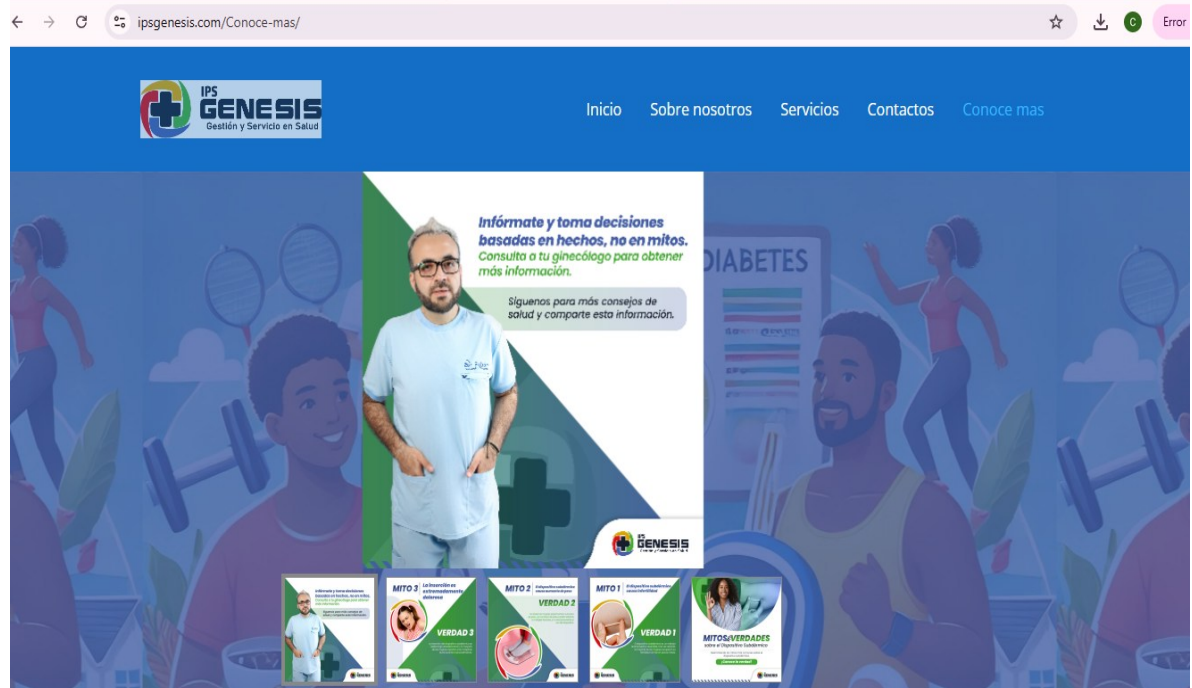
ipsgenesis.com/Conoce-mas/

Error

IPS GENESIS Gestión y Servicio en Salud

Inicio Sobre nosotros Servicios Contactos Conoce mas

DIABETES

Infórmate y toma decisiones basadas en hechos, no en mitos. Consulta a tu ginecólogo para obtener más información.

Síguenos para más consejos de salud y comparte esta información.

GENESIS

MITO 3 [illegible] VERDAD 3

MITO 2 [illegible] VERDAD 2

MITO 1 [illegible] VERDAD 1

MITOS & VERDADES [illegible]